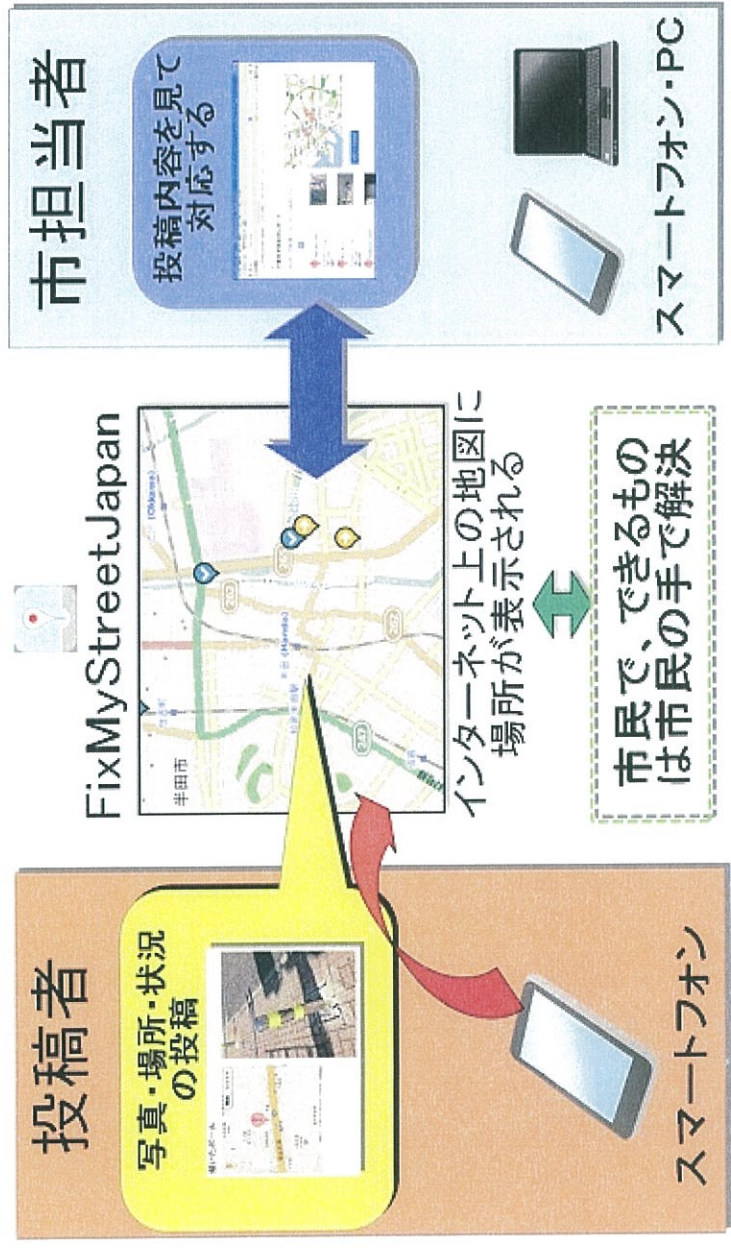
投稿者

写真・場所・状況の投稿

スマートフォン

FixMyStreetJapan

半田市

インターネット上の地図に場所が表示される

市民で、できるものは市民の手で解決

市担当者

投稿内容を見て対応する

スマートフォン・PC